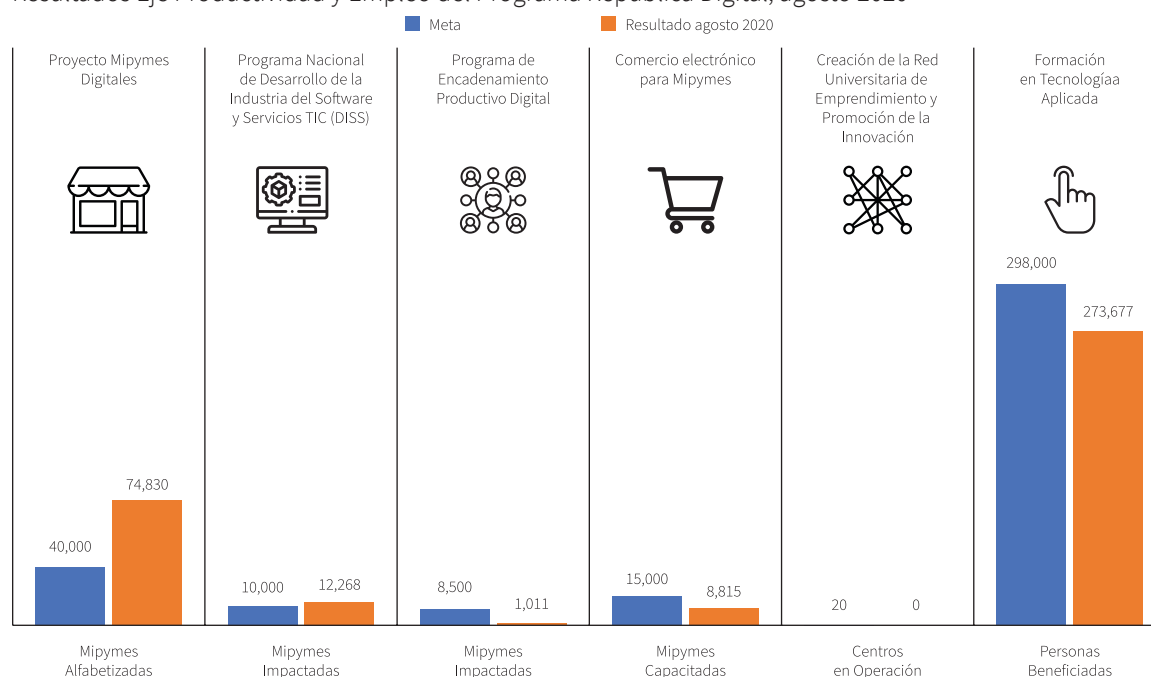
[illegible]

Meta
Resultado agosto 2020

Proyecto Mipymes Digitales

40,000
74,830

Mipymes Alfabetizadas

Programa Nacional de Desarrollo de la Industria del Software y Servicios TIC (DISS)

10,000
12,268

Mipymes Impactadas

Programa de Encadenamiento Productivo Digital

8,500
1,011

Mipymes Impactadas

Comercio electrónico para Mipymes

15,000
8,815

Mipymes Capacitadas

Creación de la Red Universitaria de Emprendimiento y Promoción de la Innovación

20
0

Centros en Operación

Formación en Tecnologíaa Aplicada

298,000
273,677

Personas Beneficiadas